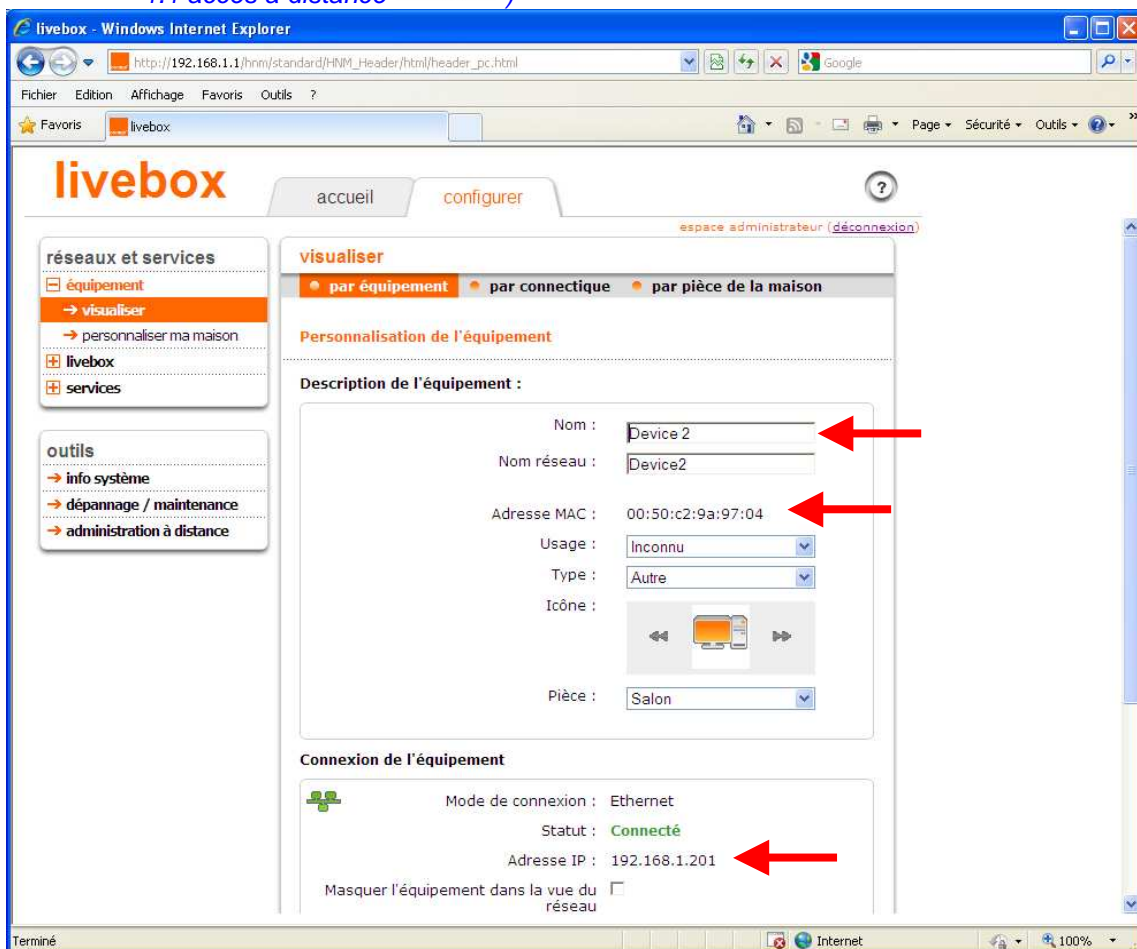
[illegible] accès à distance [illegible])

livebox - Windows Internet Explorer

http://192.168.1.1/hnm/standard/HNM_Header/html/header_pc.html

Google

Fichier Edition Affichage Favoris Outils ?

Favoris livebox

Page • Sécurité • Outils •

livebox

accueil configurer

?

espace administrateur (déconnexion)

réseaux et services
équipement
→ visualiser
→ personnaliser ma maison
livebox
services

outils
→ info système
→ dépannage / maintenance
→ administration à distance

visualiser
• par équipement • par connectique • par pièce de la maison

Personnalisation de l'équipement

Description de l'équipement :

Nom : Device 2
Nom réseau : Device2
Adresse MAC : 00:50:c2:9a:97:04
Usage : Inconnu
Type : Autre
Icône :
Pièce : Salon

Connexion de l'équipement

Mode de connexion : Ethernet
Statut : Connecté
Adresse IP : 192.168.1.201
Masquer l'équipement dans la vue du réseau

Terminé

Internet

100%